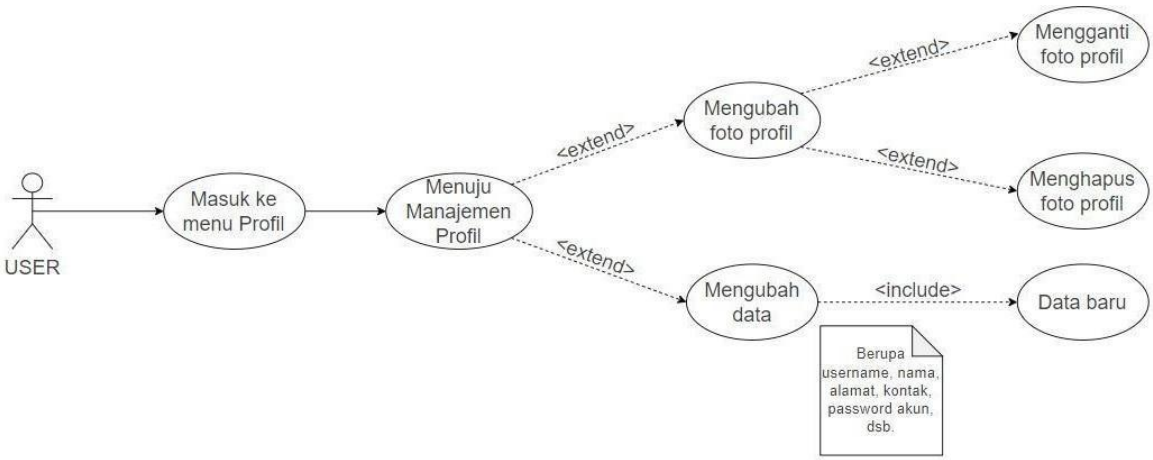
USER

Masuk ke menu Profil

Menuju Manajemen Profil

<extend>

Mengubah foto profil

<extend>

Mengganti foto profil

<extend>

Menghapus foto profil

<extend>

Mengubah data

<include>

Data baru

Berupa username, nama, alamat, kontak, password akun, dsb.